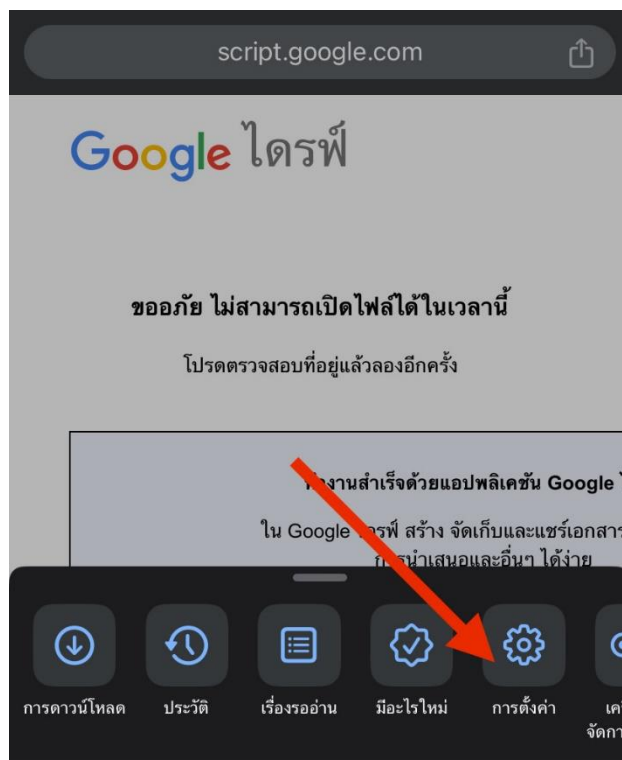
script.google.com

Google ไดรฟ์

ขออภัย ไม่สามารถเปิดไฟล์ได้ในเวลานี้

โปรดตรวจสอบที่อยู่แล้วลองอีกครั้ง

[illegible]งานสำเร็จด้วยแอปพลิเคชัน Google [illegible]

ใน Google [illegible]รฟ์ สร้าง จัดเก็บและแชร์เอกสาร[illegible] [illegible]ารนำเสนอและอื่นๆ ได้ง่าย

การดาวน์โหลด
ประวัติ
เรื่องรออ่าน
มีอะไรใหม่
การตั้งค่า
เค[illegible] จัดกา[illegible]